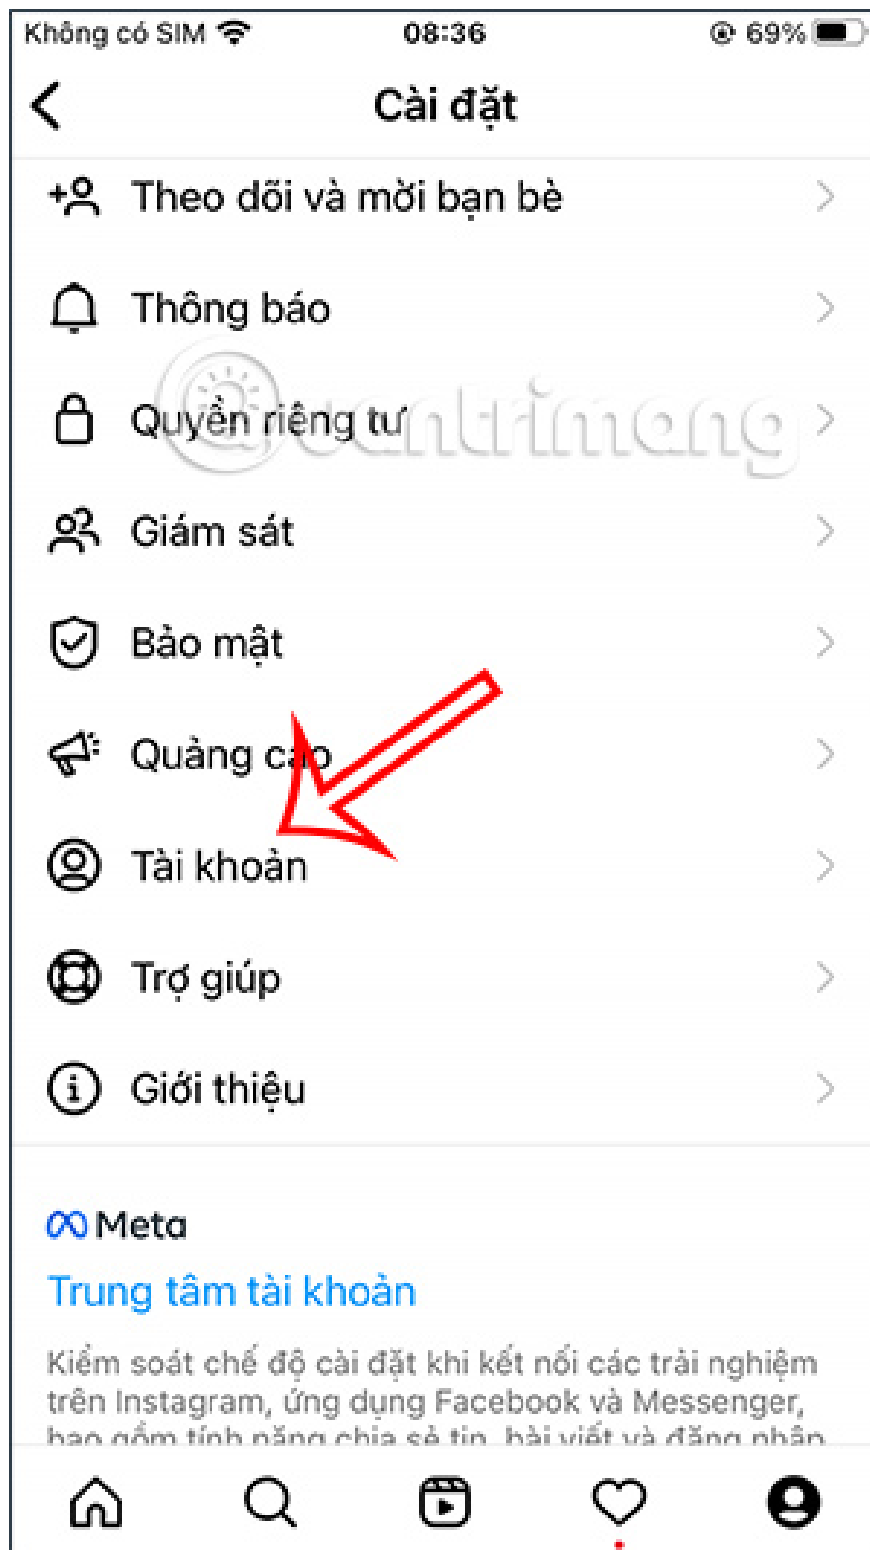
Không có SIM 08:36 69%

Cài đặt

Theo dõi và mời bạn bè

Thông báo

Quyền riêng tư

Giám sát

Bảo mật

Quảng cáo

Tài khoản

Trợ giúp

Giới thiệu

Meta

Trung tâm tài khoản

Kiểm soát chế độ cài đặt khi kết nối các trải nghiệm trên Instagram, ứng dụng Facebook và Messenger, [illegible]

quantrimang